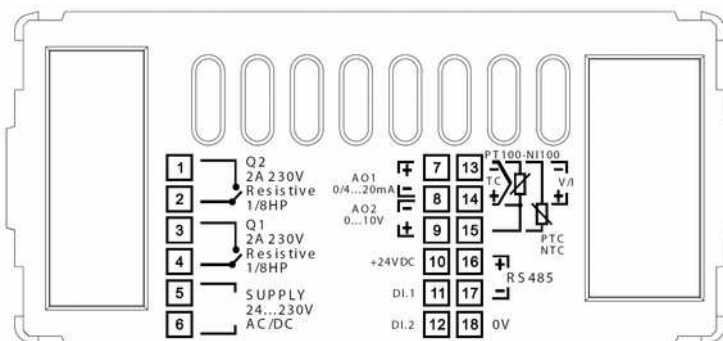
1
2
Q2
2A 230V
Resistive
1/8HP

3
4
Q1
2A 230V
Resistive
1/8HP

5
6
SUPPLY
24...230V
AC/DC

AO1
0/4...20mA
AO2
0...10V

7
8
9
+24VDC 10
DI.1 11
DI.2 12

13
14
15
16
17
18 0V

PT100-NI100
TC
V/I
PTC
NTC
RS485